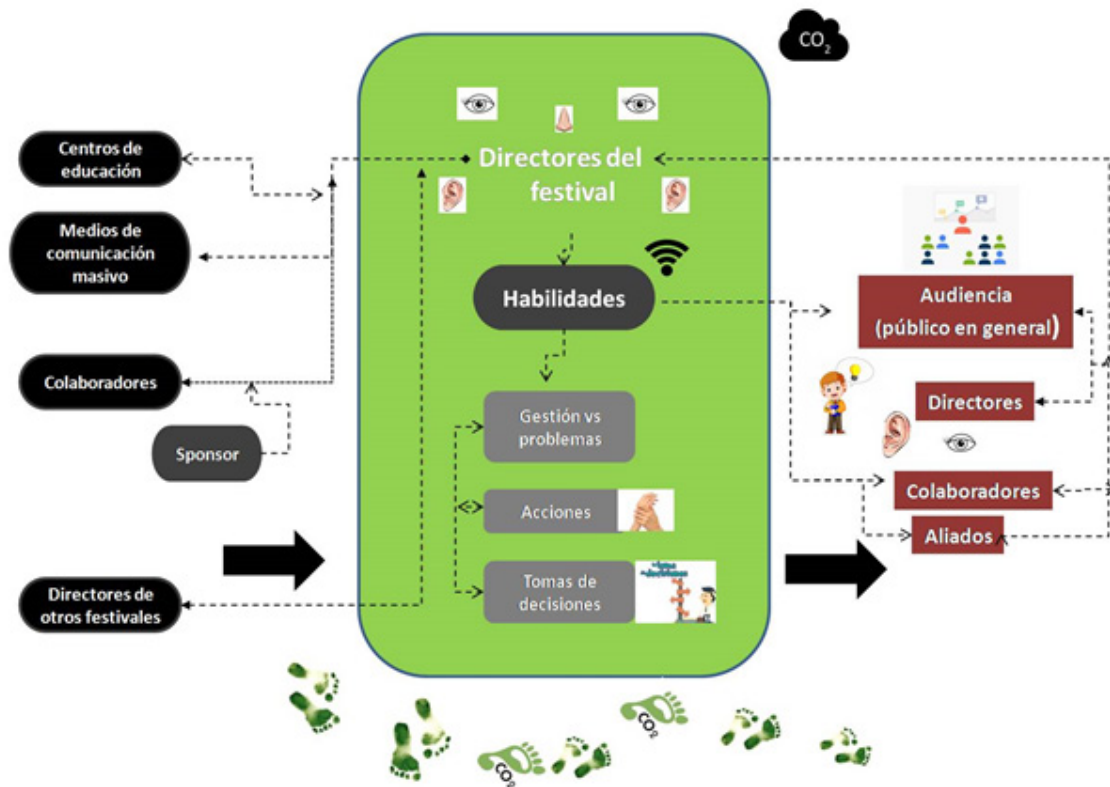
$CO_2$

Centros de educación

Medios de comunicación masivo

Colaboradores

Sponsor

Directores de otros festivales

Directores del festival

Habilidades

Gestión vs problemas

Acciones

Tomas de decisiones

Audiencia (público en general)

Directores

Colaboradores

Aliados

$CO_2$

$CO_2$